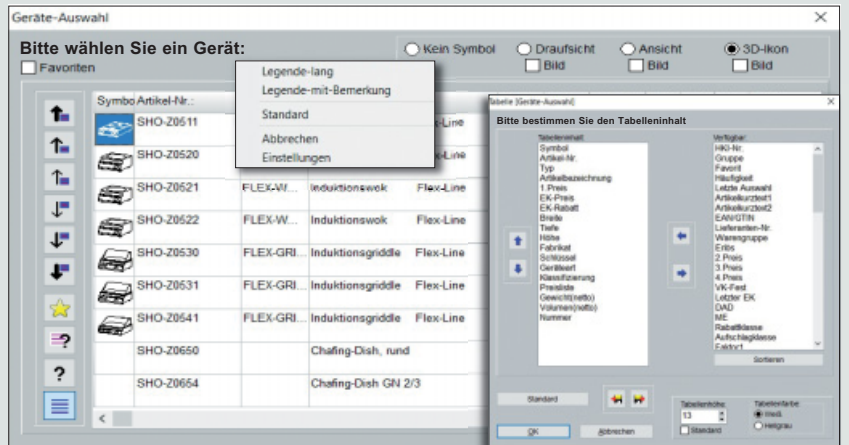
Geräte-Auswahl

Bitte wählen Sie ein Gerät:

Favoriten

Kein Symbol

Draufsicht

Bild

Ansicht

Bild

3D-Ikon

Bild

Legende-lang
Legende-mit-Bemerkung
Standard
Abbrechen
Einstellungen

| Symbo | Artikel-Nr.: | | | |
|---|---|---|---|---|
| | SHO-Z0511 | | | Flex-Line |
| | SHO-Z0520 | | | Flex-Line |
| | SHO-Z0521 | FLEX-W... | Induktionswok | Flex-Line |
| | SHO-Z0522 | FLEX-W... | Induktionswok | Flex-Line |
| | SHO-Z0530 | FLEX-GRI... | Induktionsgriddle | Flex-Line |
| | SHO-Z0531 | FLEX-GRI... | Induktionsgriddle | Flex-Line |
| | SHO-Z0541 | FLEX-GRI... | Induktionsgriddle | Flex-Line |
| | SHO-Z0650 | | Chafing-Dish, rund | |
| | SHO-Z0654 | | Chafing-Dish GN 2/3 | |

?

Tabelle (Geräte-Auswahl)

Bitte bestimmen Sie den Tabelleninhalt

Tabelleninhalt
Symbol
Artikel-Nr.
Typ
Artikelbezeichnung
1.Preis
EK-Preis
EK-Rabatt
Breite
Tiefe
Höhe
Fabrikat
Schlüssel
Geräteart
Klassifizierung
Preisliste
Gewicht(netto)
Volumen(netto)
Nummer

Verfügbar:
HKI-Nr.
Gruppe
Favorit
Häufigkeit
Letzte Auswahl
Artikelkurztext1
Artikelkurztext2
EAN/GTIN
Lieferanten-Nr.
Warengruppe
Erlös
2.Preis
3.Preis
4.Preis
VK-Fest
Letzter EK
DAD
ME
Rabattklasse
Aufschlagklasse
Faktor1

Sortieren

Standard

Tabellenhöhe
13
Standard

Tabellenfarbe
Weiß
Hellgrau

OK

Abbrechen